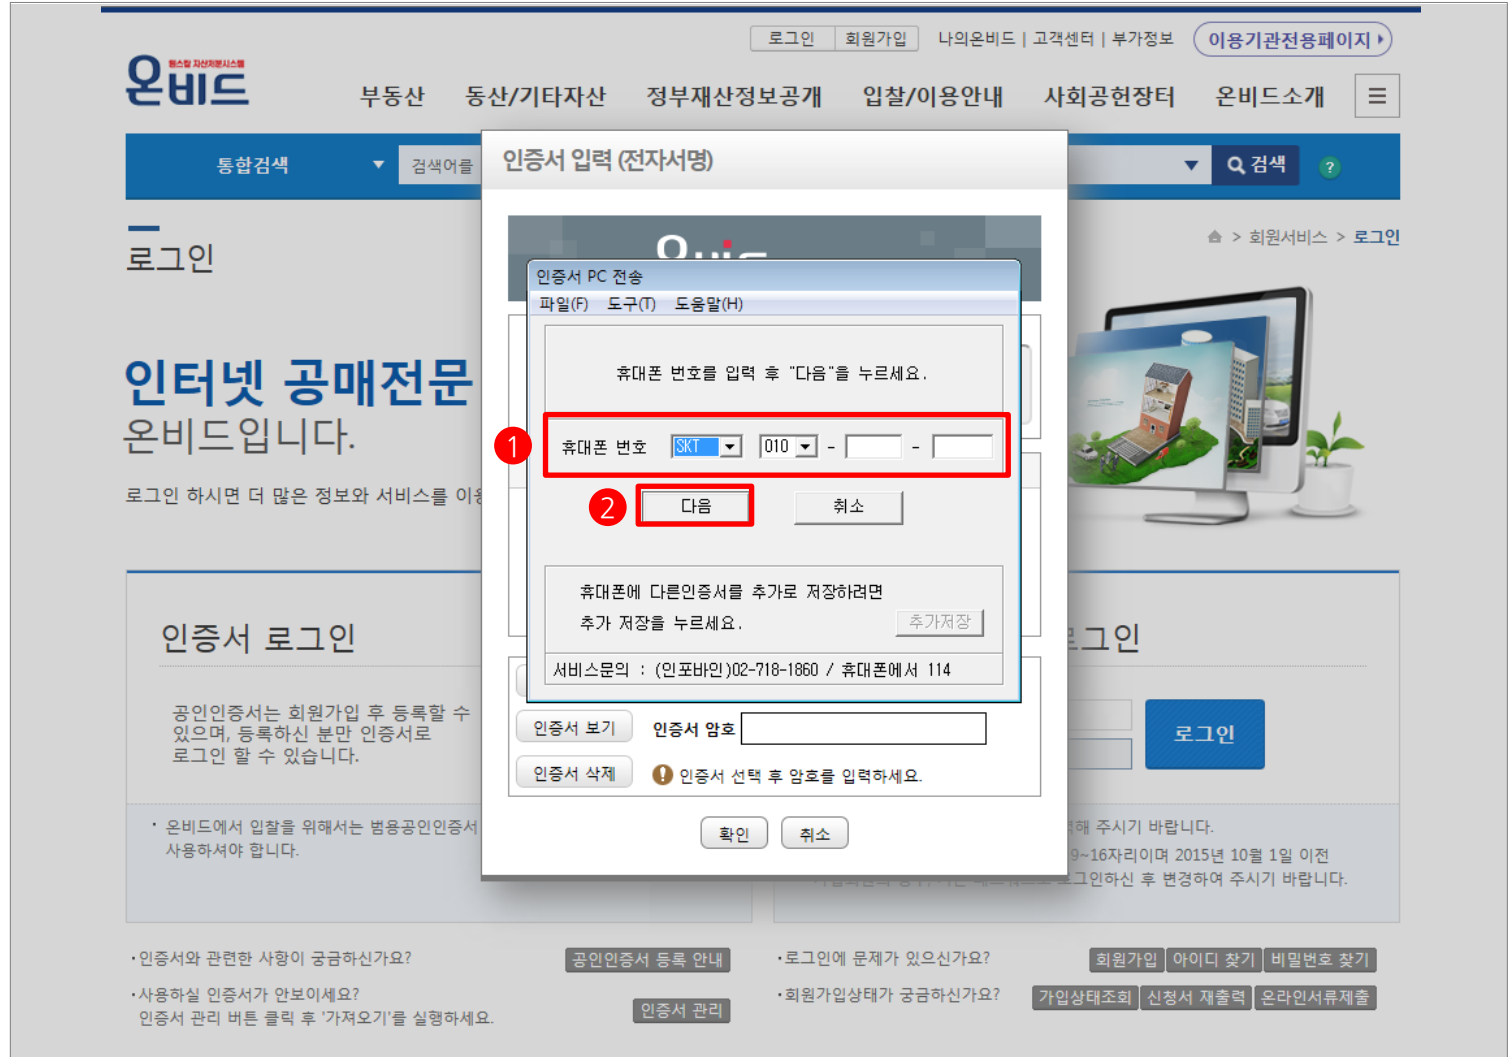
로그인 | 회원가입 | 나의온비드 | 고객센터 | 부가정보 | 이용기관전용페이지 ▸

온비드

부동산 동산/기타자산 정부재산정보공개 입찰/이용안내 사회공헌장터 온비드소개

통합검색 검색어를 검색 ?

인증서 입력 (전자서명)

로그인

> 회원서비스 > 로그인

인터넷 공매전문 온비드입니다.

로그인 하시면 더 많은 정보와 서비스를 이용

인증서 PC 전송

파일(F) 도구(T) 도움말(H)

휴대폰 번호를 입력 후 "다음"을 누르세요.

1

휴대폰 번호 SKT 010 - -

2

다음 취소

휴대폰에 다른인증서를 추가로 저장하려면 추가 저장을 누르세요. 추가저장

서비스문의 : (인포바인)02-718-1860 / 휴대폰에서 114

인증서 로그인

공인인증서는 회원가입 후 등록할 수 있으며, 등록하신 분만 인증서로 로그인 할 수 있습니다.

인증서 보기 인증서 암호

인증서 삭제 인증서 선택 후 암호를 입력하세요.

확인 취소

로그인

로그인

· 온비드에서 입찰을 위해서는 범용공인인증서 사용하셔야 합니다.

해 주시기 바랍니다.

9~16자리이며 2015년 10월 1일 이전

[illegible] 로그인하신 후 변경하여 주시기 바랍니다.

· 인증서와 관련한 사항이 궁금하신가요? 공인인증서 등록 안내

· 사용하실 인증서가 안보이세요? 인증서 관리 버튼 클릭 후 '가져오기'를 실행하세요. 인증서 관리

· 로그인에 문제가 있으신가요? 회원가입 아이디 찾기 비밀번호 찾기

· 회원가입상태가 궁금하신가요? 가입상태조회 신청서 재출력 온라인서류제출